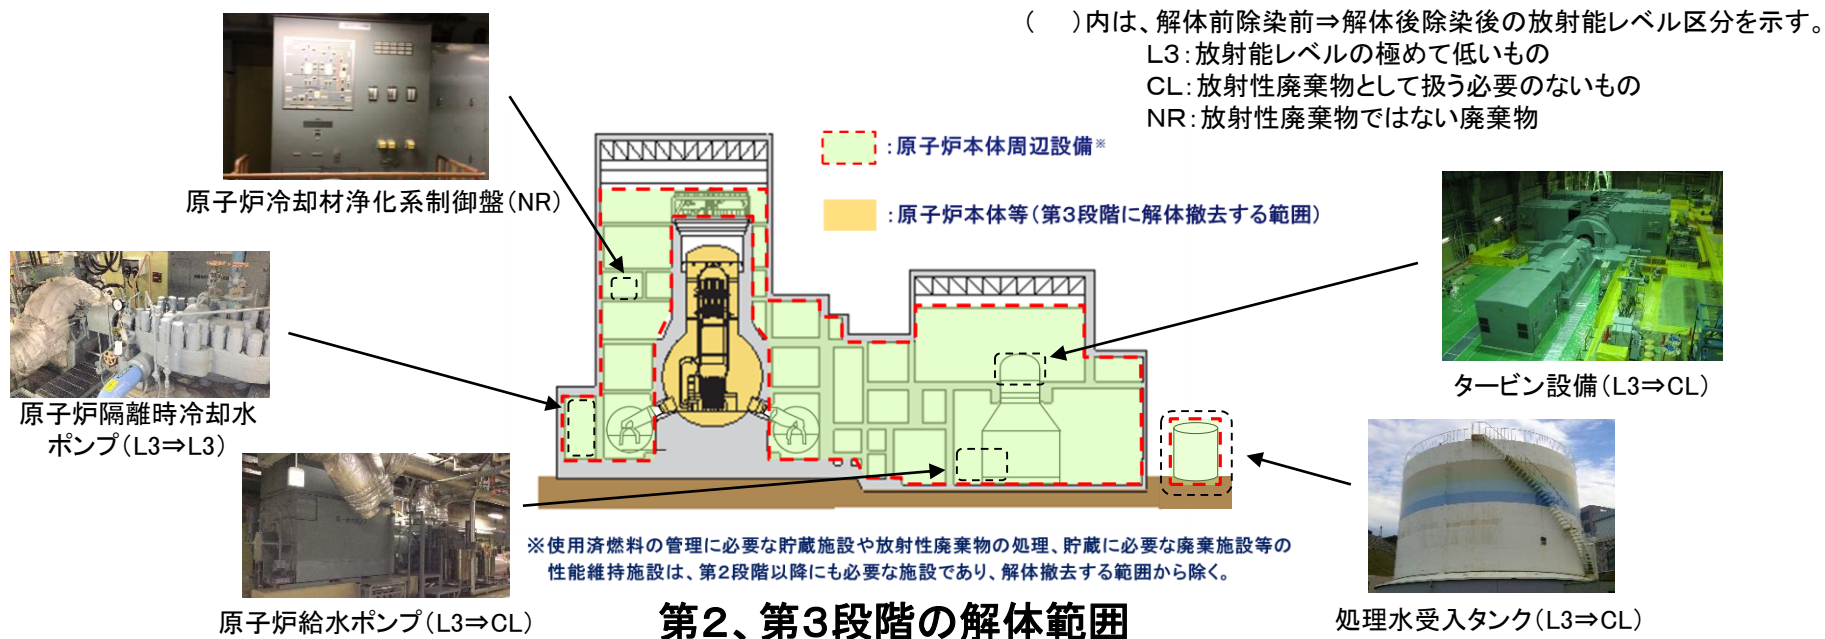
(　)内は、解体前除染前⇒解体後除染後の放射能レベル区分を示す。
L3：放射能レベルの極めて低いもの
CL：放射性廃棄物として扱う必要のないもの
NR：放射性廃棄物ではない廃棄物

：原子炉本体周辺設備※

：原子炉本体等（第3段階に解体撤去する範囲）

原子炉冷却材浄化系制御盤（NR）

原子炉隔離時冷却水ポンプ（L3⇒L3）

原子炉給水ポンプ（L3⇒CL）

タービン設備（L3⇒CL）

処理水受入タンク（L3⇒CL）

※使用済燃料の管理に必要な貯蔵施設や放射性廃棄物の処理、貯蔵に必要な廃棄施設等の性能維持施設は、第2段階以降にも必要な施設であり、解体撤去する範囲から除く。

第2、第3段階の解体範囲